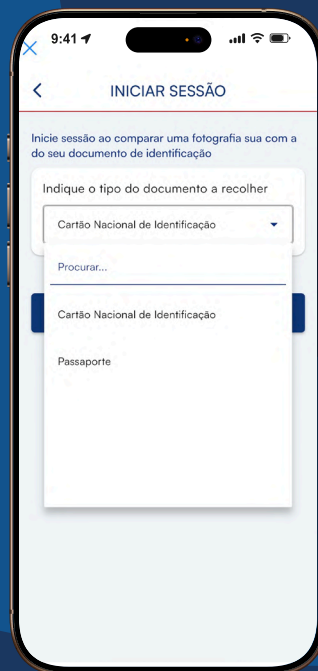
9:41

INICIAR SESSÃO

Inicie sessão ao comparar uma fotografia sua com a do seu documento de identificação

Indique o tipo do documento a recolher

Cartão Nacional de Identificação

Procurar...

Cartão Nacional de Identificação

Passaporte